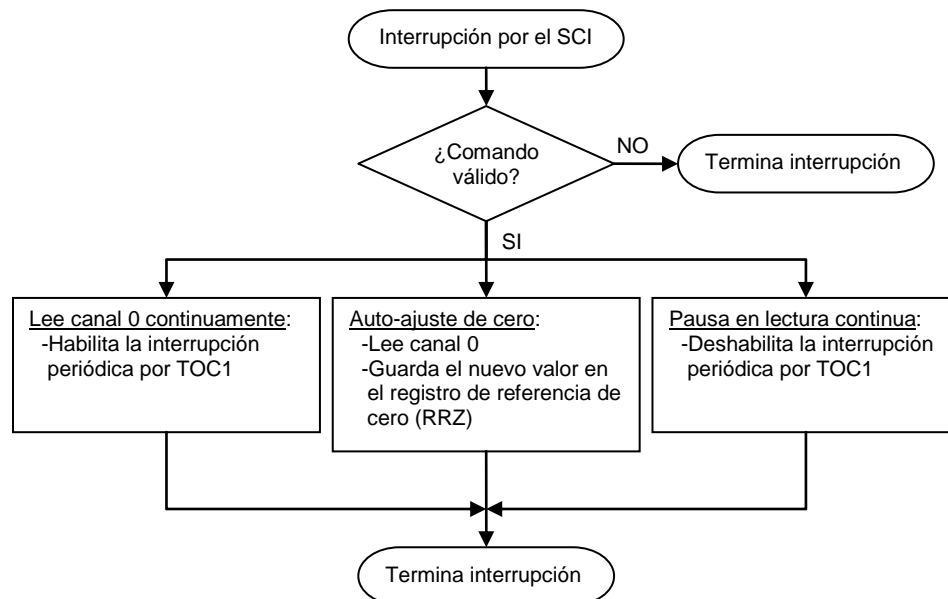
Interrupción por el SCI

¿Comando válido?

NO

Termina interrupción

SI

Lee canal 0 continuamente:
-Habilita la interrupción periódica por TOC1

Auto-ajuste de cero:
-Lee canal 0
-Guarda el nuevo valor en el registro de referencia de cero (RRZ)

Pausa en lectura continua:
-Deshabilita la interrupción periódica por TOC1

Termina interrupción